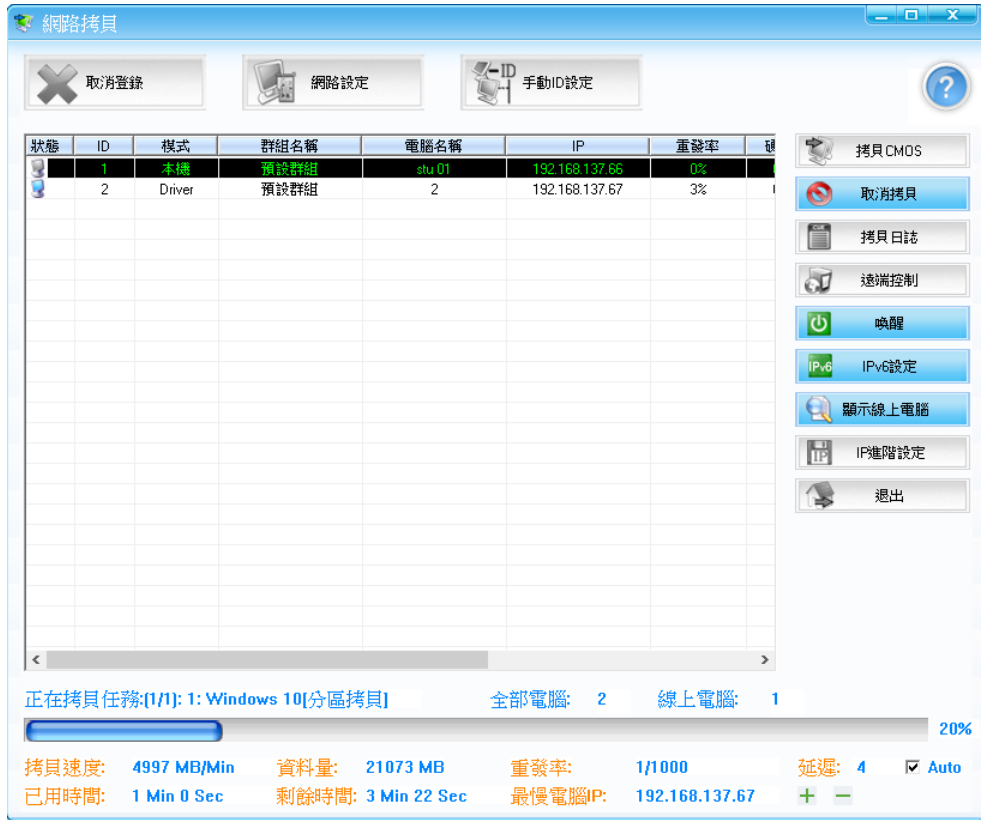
網路拷貝

取消登錄　網路設定　手動ID設定

| 狀態 | ID | 模式 | 群組名稱 | 電腦名稱 | IP | 重發率 | 硬 |
|---|---|---|---|---|---|---|---|
| | 1 | 本機 | 預設群組 | stu 01 | 192.168.137.66 | 0% | |
| | 2 | Driver | 預設群組 | 2 | 192.168.137.67 | 3% | |

拷貝CMOS
取消拷貝
拷貝日誌
遠端控制
喚醒
IPv6設定
顯示線上電腦
IP進階設定
退出

正在拷貝任務:[1/1]: 1: Windows 10[分區拷貝]　全部電腦: 2　線上電腦: 1

20%

拷貝速度: 4997 MB/Min　資料量: 21073 MB　重發率: 1/1000　延遲: 4　Auto
已用時間: 1 Min 0 Sec　剩餘時間: 3 Min 22 Sec　最慢電腦IP: 192.168.137.67　+ −